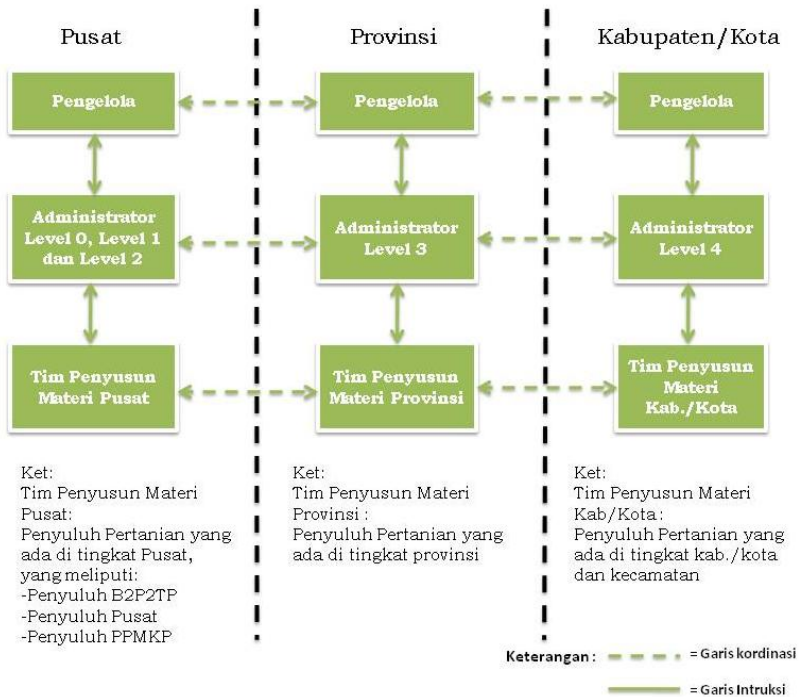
Pusat

Pengelola

Administrator Level 0, Level 1 dan Level 2

Tim Penyusun Materi Pusat

Ket:
Tim Penyusun Materi Pusat:
Penyuluh Pertanian yang ada di tingkat Pusat, yang meliputi:
-Penyuluh B2P2TP
-Penyuluh Pusat
-Penyuluh PPMKP

Provinsi

Pengelola

Administrator Level 3

Tim Penyusun Materi Provinsi

Ket:
Tim Penyusun Materi Provinsi :
Penyuluh Pertanian yang ada di tingkat provinsi

Kabupaten/Kota

Pengelola

Administrator Level 4

Tim Penyusun Materi Kab./Kota

Ket:
Tim Penyusun Materi Kab/Kota :
Penyuluh Pertanian yang ada di tingkat kab./kota dan kecamatan

Keterangan : = Garis kordinasi
= Garis Intruksi